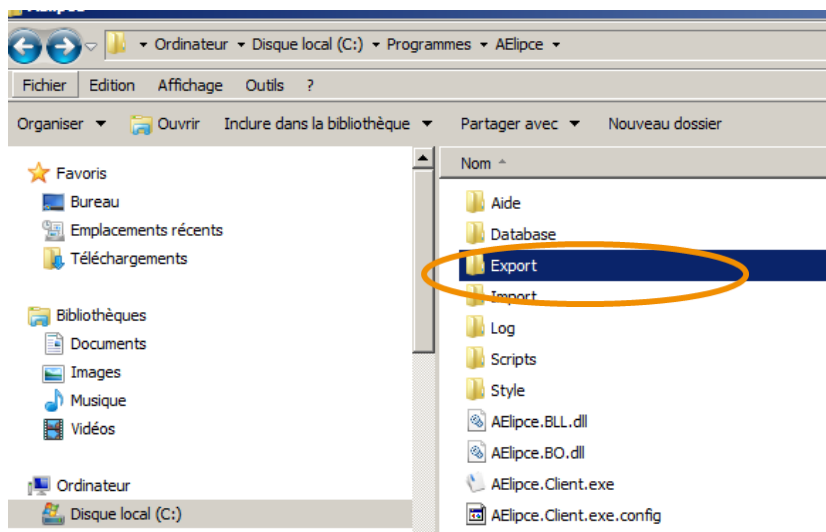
▸ Ordinateur ▸ Disque local (C:) ▸ Programmes ▸ AElipce ▸

Fichier Edition Affichage Outils ?

Organiser ▾ Ouvrir Inclure dans la bibliothèque ▾ Partager avec ▾ Nouveau dossier

Favoris
Bureau
Emplacements récents
Téléchargements

Bibliothèques
Documents
Images
Musique
Vidéos

Ordinateur
Disque local (C:)

Nom
Aide
Database
Export
Import
Log
Scripts
Style
AElipce.BLL.dll
AElipce.BO.dll
AElipce.Client.exe
AElipce.Client.exe.config